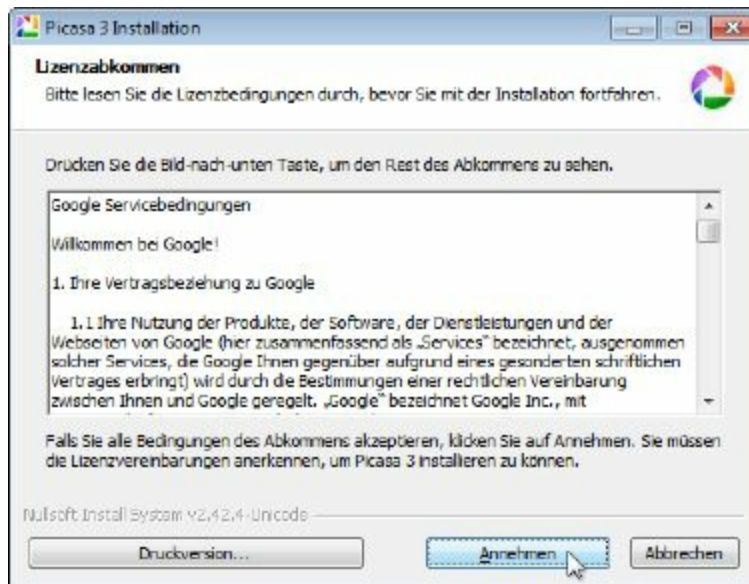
Picasa 3 Installation

Lizenzabkommen

Bitte lesen Sie die Lizenzbedingungen durch, bevor Sie mit der Installation fortfahren.

Drücken Sie die Bild-nach-unten Taste, um den Rest des Abkommens zu sehen.

Google Servicebedingungen

Willkommen bei Google!

1. Ihre Vertragsbeziehung zu Google

1.1 Ihre Nutzung der Produkte, der Software, der Dienstleistungen und der Webseiten von Google (hier zusammenfassend als „Services" bezeichnet, ausgenommen solcher Services, die Google Ihnen gegenüber aufgrund eines gesonderten schriftlichen Vertrages erbringt) wird durch die Bestimmungen einer rechtlichen Vereinbarung zwischen Ihnen und Google geregelt. „Google" bezeichnet Google Inc., mit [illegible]

Falls Sie alle Bedingungen des Abkommens akzeptieren, klicken Sie auf Annehmen. Sie müssen die Lizenzvereinbarungen anerkennen, um Picasa 3 installieren zu können.

Nullsoft Install System v2.42.4-Unicode

Druckversion...

Annehmen

Abbrechen